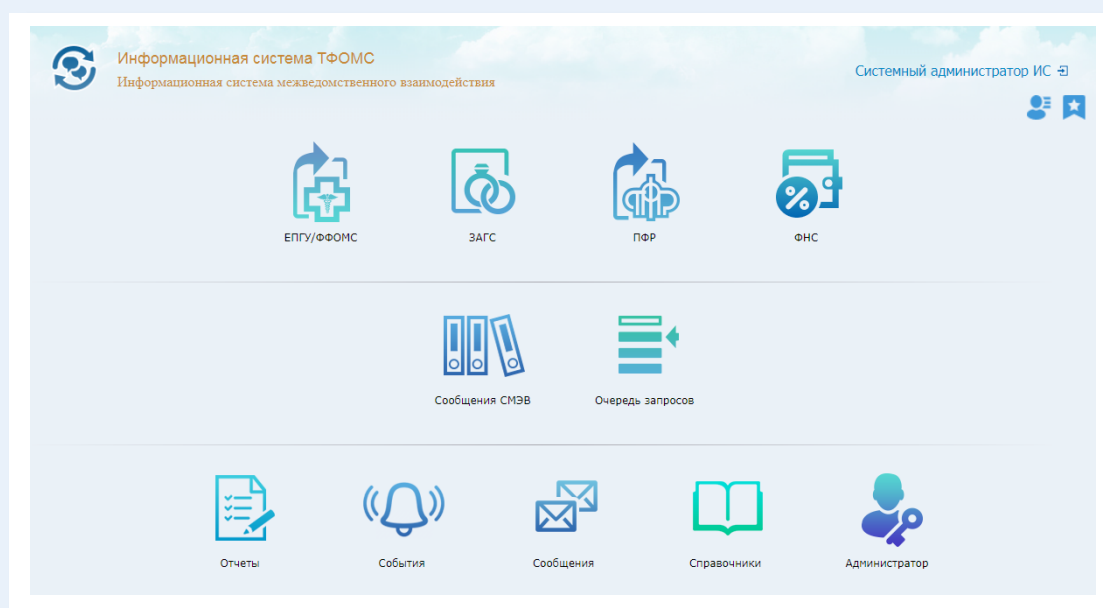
Информационная система ТФОМС
Информационная система межведомственного взаимодействия

Системный администратор ИС

ЕПГУ/ФФОМС
ЗАГС
ПФР
ФНС

Сообщения СМЭВ
Очередь запросов

Отчеты
События
Сообщения
Справочники
Администратор